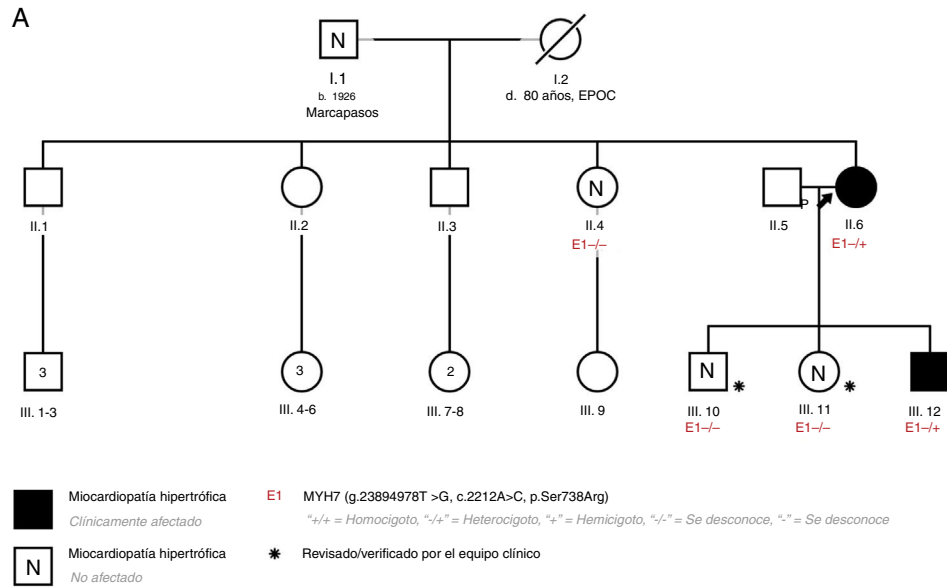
A

N

I.1
b. 1926
Marcapasos

I.2
d. 80 años, EPOC

II.1

II.2

II.3

N
II.4
E1–/–

II.5

P

II.6
E1–/+

3
III. 1-3

3
III. 4-6

2
III. 7-8

III. 9

N
III. 10
E1–/–

N
III. 11
E1–/–

III. 12
E1–/+

Miocardiopatía hipertrófica
Clínicamente afectado

E1 MYH7 (g.23894978T >G, c.2212A>C, p.Ser738Arg)
"+/+ = Homocigoto, "-/+" = Heterocigoto, "+" = Hemicigoto, "-/-" = Se desconoce, "-" = Se desconoce

N
Miocardiopatía hipertrófica
No afectado

Revisado/verificado por el equipo clínico